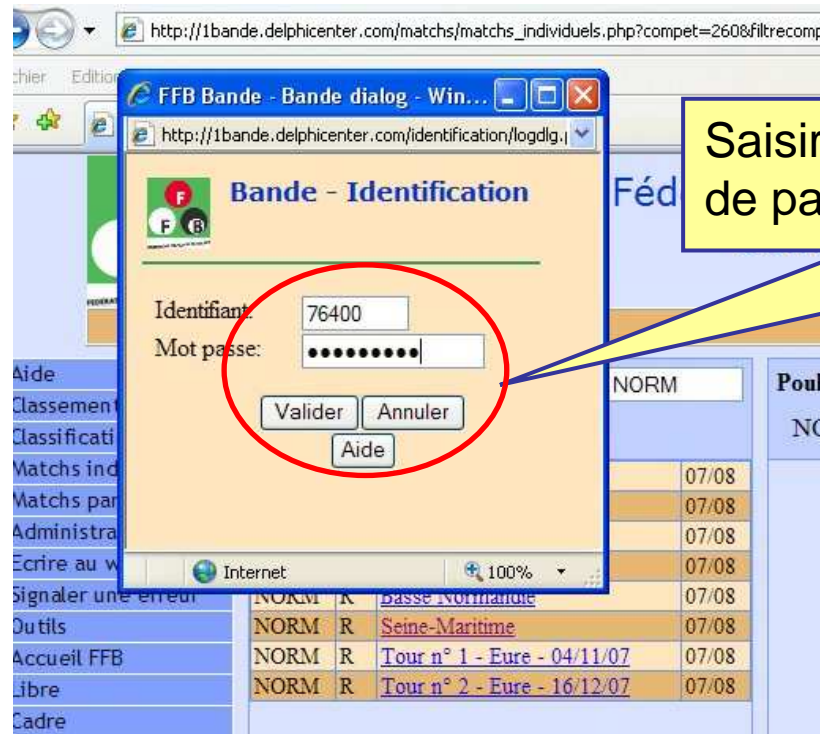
http://1bande.delphicenter.com/matchs/matchs_individuels.php?compet=260&filtrecomp

chier Edition

FFB Bande - Bande dialog - Win...

http://1bande.delphicenter.com/identification/logdlg.

Bande - Identification

F F B

Féd

Saisir
de pa

Identifiant: 76400
Mot passe: ●●●●●●●●●

Valider Annuler
Aide

Internet 100%

NORM

Poul
NO

Aide
Classement
Classificati
Matchs ind
Matchs par
Administra
Ecrire au w
Signaler une erreur
Outils
Accueil FFB
Libre
Cadre

| | | | 07/08 |
|---|---|---|---|
| | | | 07/08 |
| | | | 07/08 |
| | | | 07/08 |
| | | | 07/08 |
| NORM | R | Basse Normandie | 07/08 |
| NORM | R | Seine-Maritime | 07/08 |
| NORM | R | Tour n° 1 - Eure - 04/11/07 | 07/08 |
| NORM | R | Tour n° 2 - Eure - 16/12/07 | 07/08 |